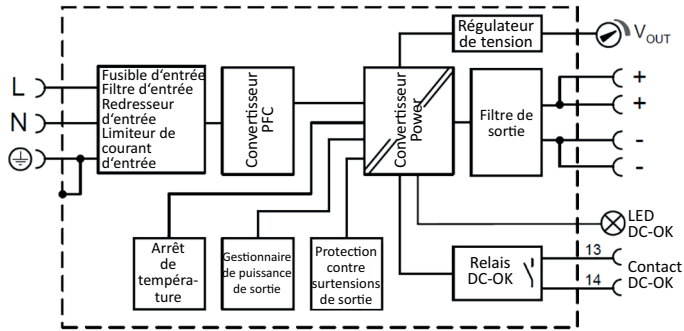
L
N
Fusible d'entrée
Filtre d'entrée
Redresseur d'entrée
Limiteur de courant d'entrée
Convertisseur PFC
Convertisseur Power
Régulateur de tension
$V_{OUT}$
Filtre de sortie
+
+
-
-
LED DC-OK
Arrêt de tempéra-ture
Gestionnaire de puissance de sortie
Protection contre surtensions de sortie
Relais DC-OK
13
14
Contact DC-OK